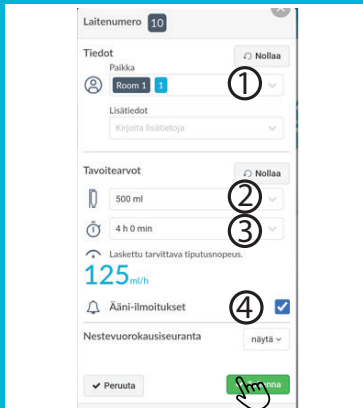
Laitenumero 10

Tiedot
Nollaa
Paikka
Room 1 1
①
Lisätiedot
Kirjoita lisätietoja

Tavoitearvot
Nollaa
500 ml
②
4 h 0 min
③
Laskettu tarvittava tiputusnopeus.
125 ml/h

Ääni-ilmoitukset
④

Nestevuorokausiseuranta
näytä

Peruuta
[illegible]nna